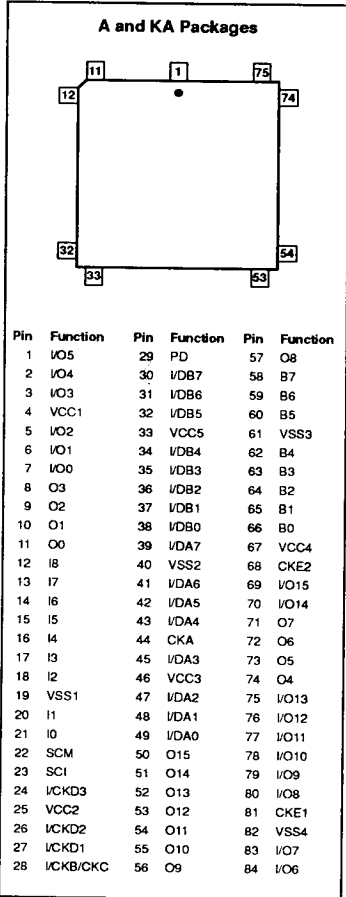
A and KA Packages

11 1 75
12 74
32 54
33 53

| Pin | Function | Pin | Function | Pin | Function |
|---|---|---|---|---|---|
| 1 | I/O5 | 29 | PD | 57 | O8 |
| 2 | I/O4 | 30 | I/DB7 | 58 | B7 |
| 3 | I/O3 | 31 | I/DB6 | 59 | B6 |
| 4 | VCC1 | 32 | I/DB5 | 60 | B5 |
| 5 | I/O2 | 33 | VCC5 | 61 | VSS3 |
| 6 | I/O1 | 34 | I/DB4 | 62 | B4 |
| 7 | I/O0 | 35 | I/DB3 | 63 | B3 |
| 8 | O3 | 36 | I/DB2 | 64 | B2 |
| 9 | O2 | 37 | I/DB1 | 65 | B1 |
| 10 | O1 | 38 | I/DB0 | 66 | B0 |
| 11 | O0 | 39 | I/DA7 | 67 | VCC4 |
| 12 | I8 | 40 | VSS2 | 68 | CKE2 |
| 13 | I7 | 41 | I/DA6 | 69 | I/O15 |
| 14 | I6 | 42 | I/DA5 | 70 | I/O14 |
| 15 | I5 | 43 | I/DA4 | 71 | O7 |
| 16 | I4 | 44 | CKA | 72 | O6 |
| 17 | I3 | 45 | I/DA3 | 73 | O5 |
| 18 | I2 | 46 | VCC3 | 74 | O4 |
| 19 | VSS1 | 47 | I/DA2 | 75 | I/O13 |
| 20 | I1 | 48 | I/DA1 | 76 | I/O12 |
| 21 | I0 | 49 | I/DA0 | 77 | I/O11 |
| 22 | SCM | 50 | O15 | 78 | I/O10 |
| 23 | SCI | 51 | O14 | 79 | I/O9 |
| 24 | I/CKD3 | 52 | O13 | 80 | I/O8 |
| 25 | VCC2 | 53 | O12 | 81 | CKE1 |
| 26 | I/CKD2 | 54 | O11 | 82 | VSS4 |
| 27 | I/CKD1 | 55 | O10 | 83 | I/O7 |
| 28 | I/CKB/CKC | 56 | O9 | 84 | I/O6 |